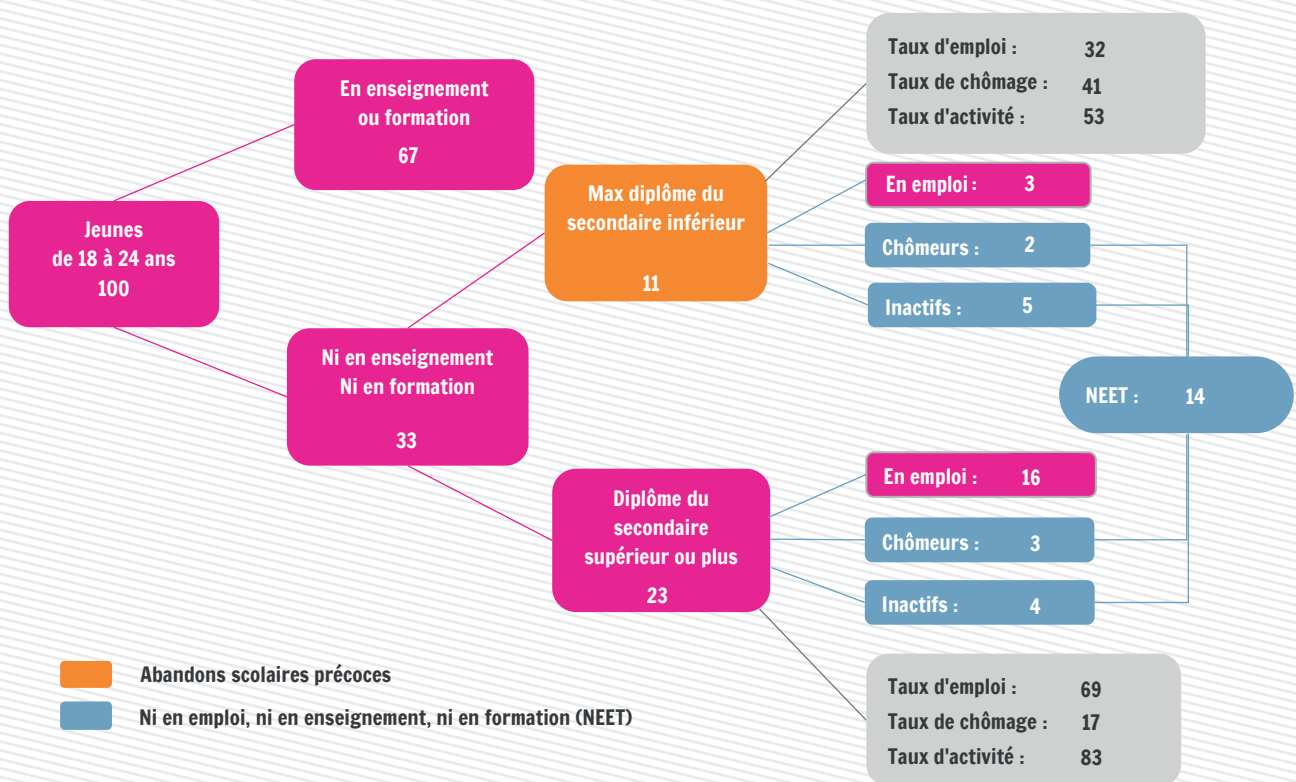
Jeunes
de 18 à 24 ans
100

En enseignement
ou formation
67

Ni en enseignement
Ni en formation
33

Max diplôme du
secondaire inférieur
11

Diplôme du
secondaire
supérieur ou plus
23

Taux d'emploi : 32
Taux de chômage : 41
Taux d'activité : 53

En emploi : 3
Chômeurs : 2
Inactifs : 5

NEET : 14

En emploi : 16
Chômeurs : 3
Inactifs : 4

Taux d'emploi : 69
Taux de chômage : 17
Taux d'activité : 83

Abandons scolaires précoces
Ni en emploi, ni en enseignement, ni en formation (NEET)